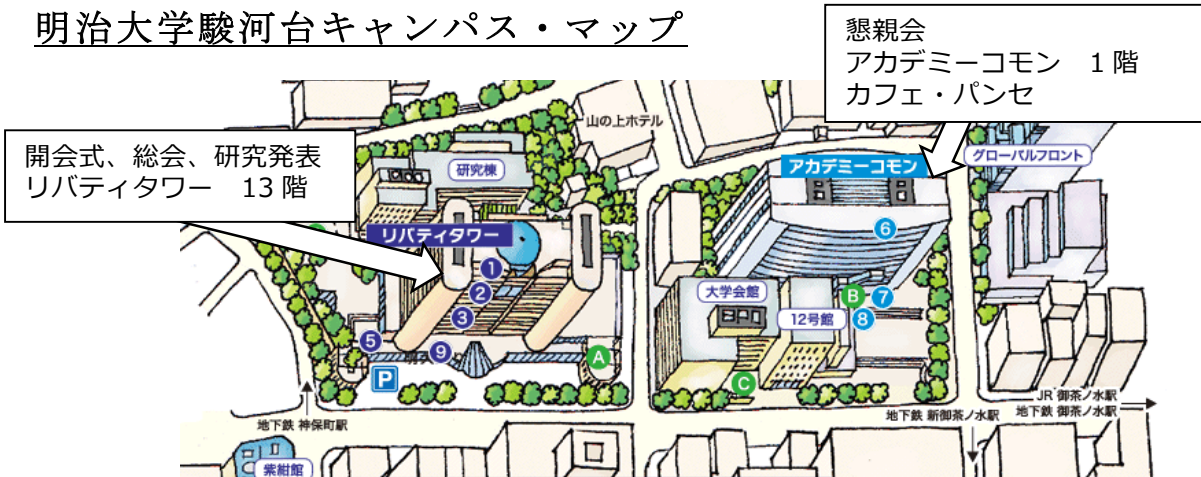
明治大学駿河台キャンパス・マップ

懇親会
アカデミーコモン　1階
カフェ・パンセ

開会式、総会、研究発表
リバティタワー　13階

山の上ホテル

研究棟

リバティタワー

アカデミーコモン

グローバルフロント

6

1

2

3

5

9

A

P

大学会館

12号館

B

7

8

C

地下鉄 神保町駅

紫紺館

地下鉄 新御茶ノ水駅

JR 御茶ノ水駅
地下鉄 御茶ノ水駅